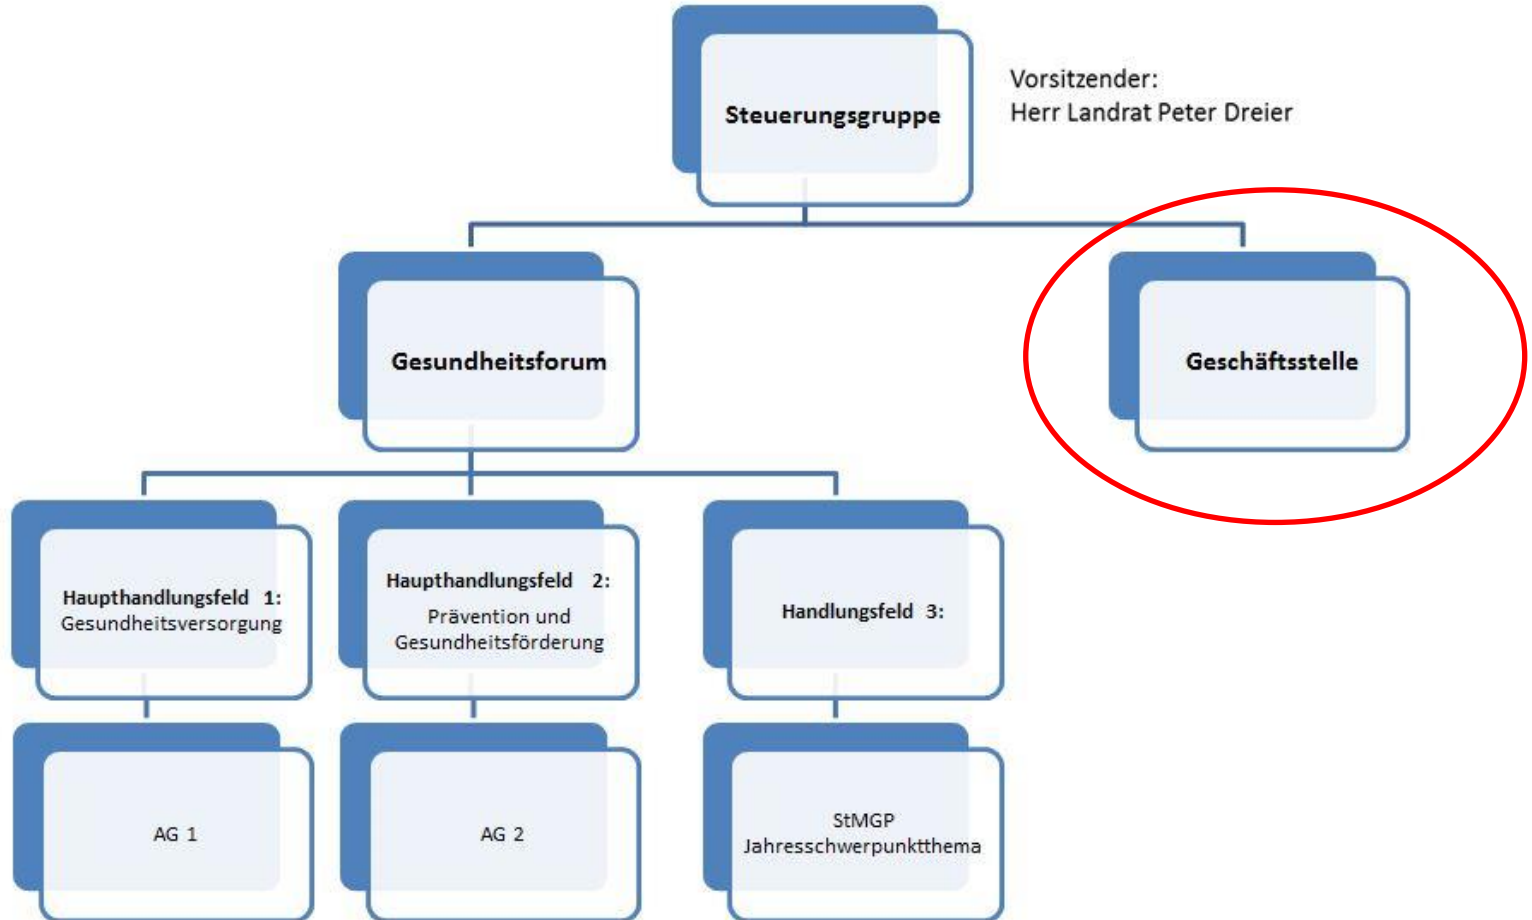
Steuerungsgruppe

Vorsitzender:
Herr Landrat Peter Dreier

Gesundheitsforum

Geschäftsstelle

Haupthandlungsfeld 1:
Gesundheitsversorgung

Haupthandlungsfeld 2:
Prävention und Gesundheitsförderung

Handlungsfeld 3:

AG 1

AG 2

StMGP
Jahresschwerpunktthema